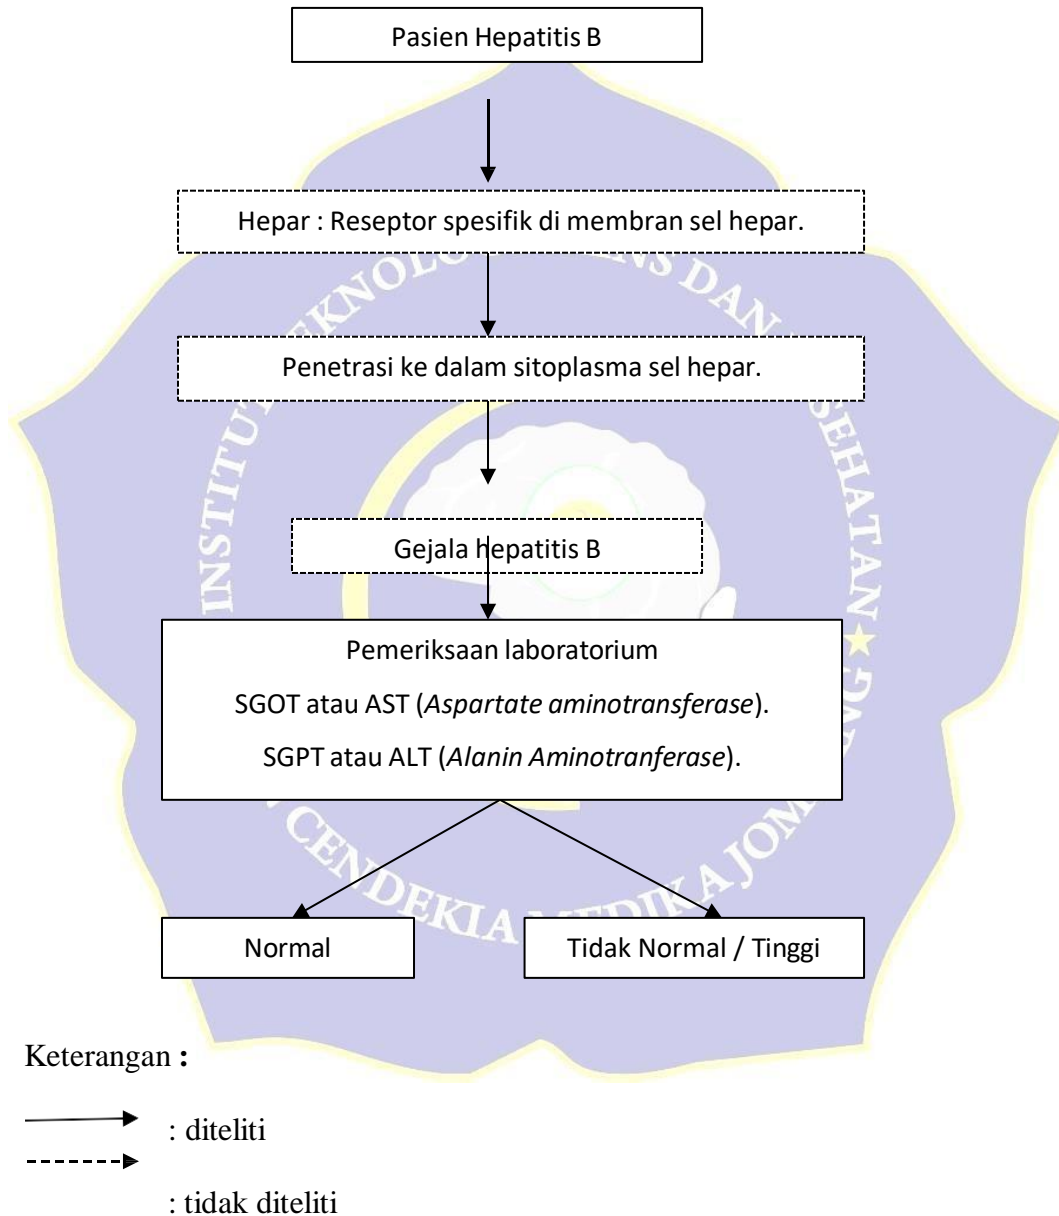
Pasien Hepatitis B

Hepar : Reseptor spesifik di membran sel hepar.

Penetrasi ke dalam sitoplasma sel hepar.

Gejala hepatitis B

Pemeriksaan laboratorium

SGOT atau AST (*Aspartate aminotransferase*).

SGPT atau ALT (*Alanin Aminotranferase*).

Normal

Tidak Normal / Tinggi

Keterangan :

: diteliti

: tidak diteliti